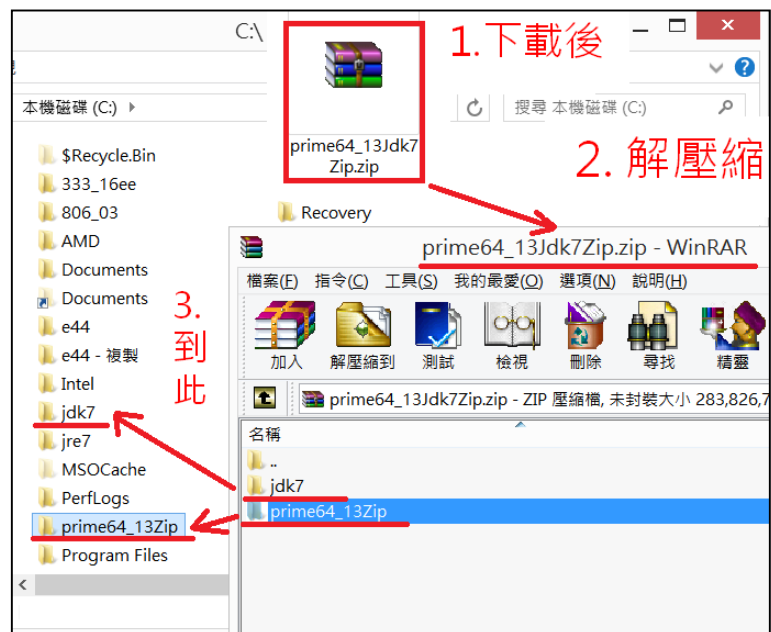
C:\

1.下載後

prime64_13Jdk7Zip.zip

2. 解壓縮

本機磁碟 (C:)

搜尋 本機磁碟 (C:)

$Recycle.Bin
333_16ee
806_03
AMD
Documents
Documents
e44
e44 - 複製
Intel
jdk7
jre7
MSOCache
PerfLogs
prime64_13Zip
Program Files

Recovery

3. 到此

prime64_13Jdk7Zip.zip - WinRAR

檔案(F) 指令(C) 工具(S) 我的最愛(O) 選項(N) 說明(H)

加入 解壓縮到 測試 檢視 刪除 尋找 精靈

prime64_13Jdk7Zip.zip - ZIP 壓縮檔, 未封裝大小 283,826,7

名稱
..
jdk7
prime64_13Zip